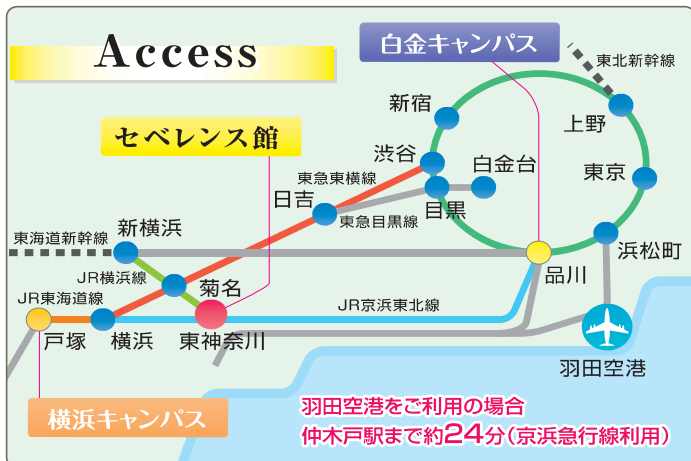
Access

白金キャンパス

東北新幹線

新宿

上野

セベレンス館

渋谷

白金台

東京

東急東横線

日吉

目黒

東急目黒線

新横浜

浜松町

東海道新幹線

品川

JR横浜線

菊名

JR東海道線

JR京浜東北線

戸塚

横浜

東神奈川

羽田空港

横浜キャンパス

羽田空港をご利用の場合
仲木戸駅まで約24分(京浜急行線利用)